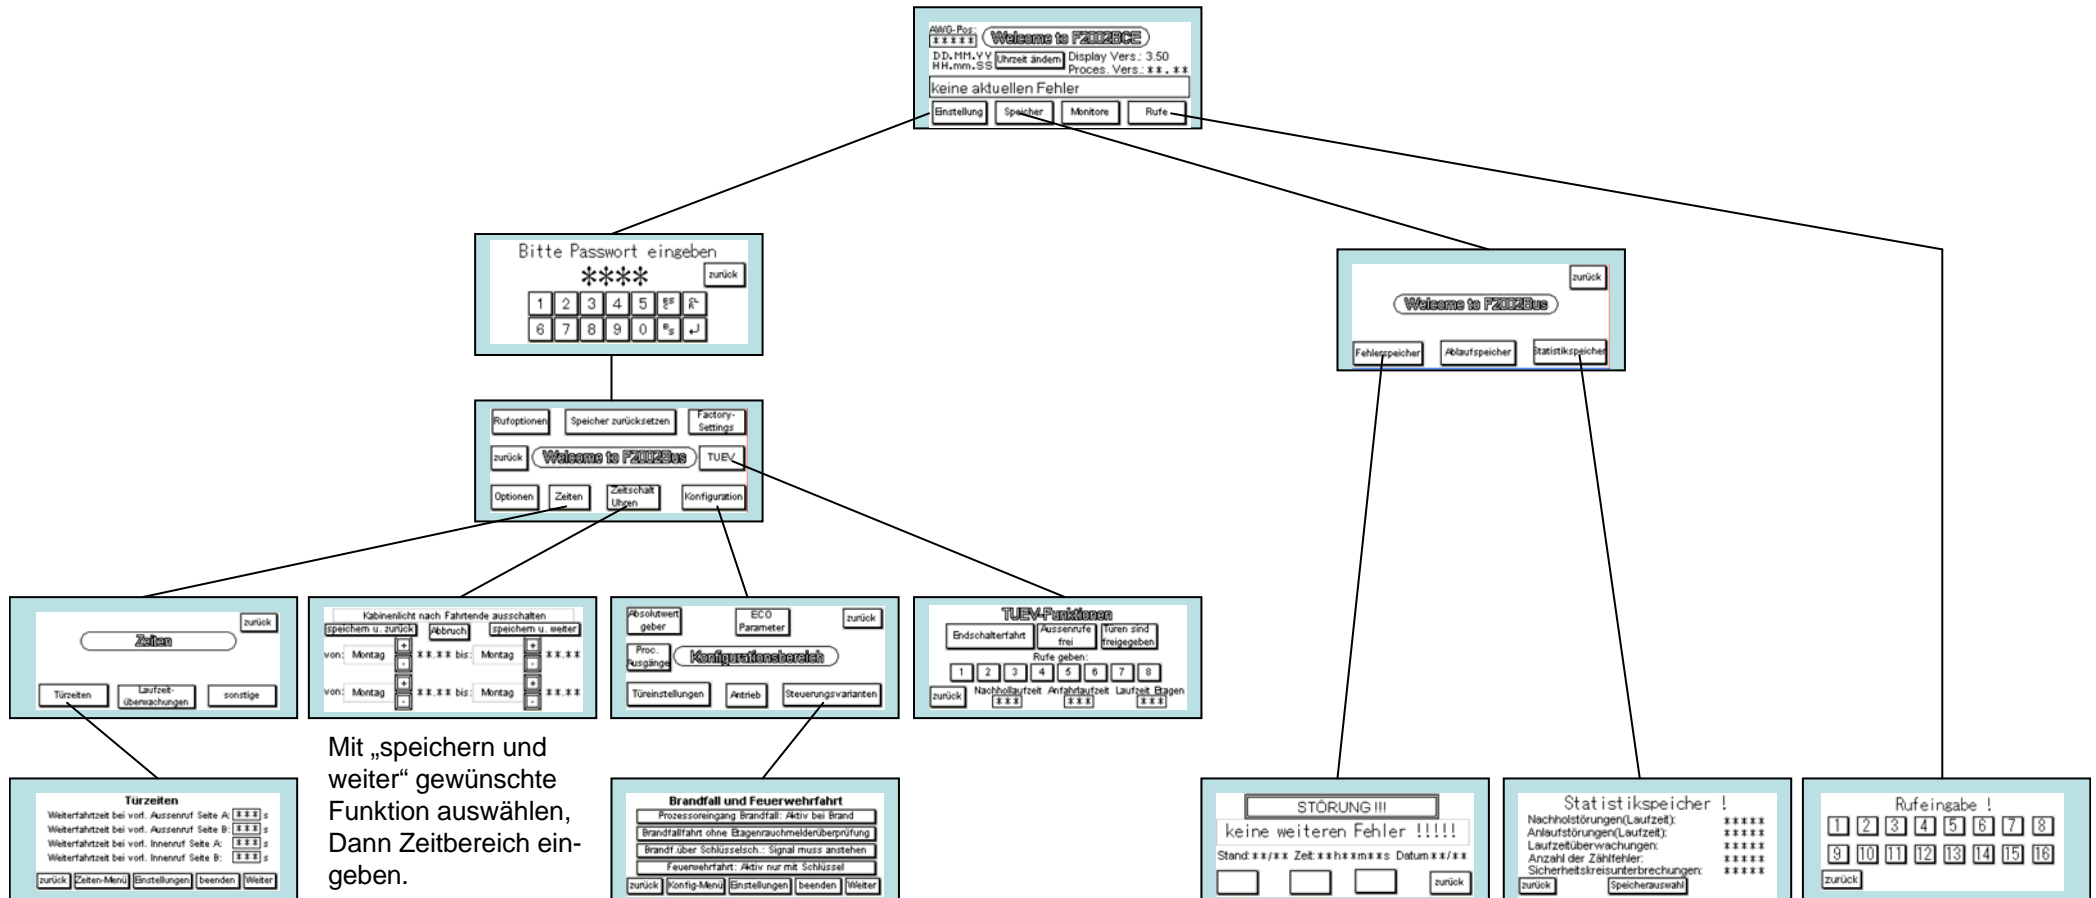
AWG-Pos: ***** Welcome to F2002BCE
DD.MM.YY HH.mm.SS Uhrzeit ändern Display Vers.: 3.50 Proces. Vers.: **.**
keine aktuellen Fehler
Einstellung Speicher Monitore Rufe

Bitte Passwort eingeben
****
zurück
1 2 3 4 5
6 7 8 9 0

zurück
Welcome to F2002Bus
Fehlerspeicher Ablaufspeicher Statistikspeicher

Rufoptionen Speicher zurücksetzen Factory-Settings
zurück Welcome to F2002Bus TUEV
Optionen Zeiten Zeitschalt Uhren Konfiguration

zurück
Zeiten
Türzeiten Laufzeit-überwachungen sonstige

Kabinenlicht nach Fahrtende ausschalten
speichern u. zurück Abbruch speichern u. weiter
von: Montag + - **.** bis: Montag + - **.**
von: Montag + - **.** bis: Montag + - **.**

Absolutwert geber ECO Parameter zurück
Proc. Ausgänge Konfigurationsbereich
Türeinstellungen Antrieb Steuerungsvarianten

TUEV-Funktionen
Endschalterfahrt Aussenrufe frei Türen sind freigegeben
Rufe geben:
1 2 3 4 5 6 7 8
zurück Nachhollaufzeit *** Anfahrtaufzeit *** Laufzeit Etagen ***

Türzeiten
Weiterfahrtzeit bei vorl. Aussenruf Seite A: *** s
Weiterfahrtzeit bei vorl. Aussenruf Seite B: *** s
Weiterfahrtzeit bei vorl. Innenruf Seite A: *** s
Weiterfahrtzeit bei vorl. Innenruf Seite B: *** s
zurück Zeiten-Menü Einstellungen beenden Weiter

Mit „speichern und weiter“ gewünschte Funktion auswählen, Dann Zeitbereich eingeben.

Brandfall und Feuerwehrfahrt
Prozessoreingang Brandfall: Aktiv bei Brand
Brandfallfahrt ohne Etagenrauchmelderüberprüfung
Brandf. über Schlüsselsch.: Signal muss anstehen
Feuerwehrfahrt: Aktiv nur mit Schlüssel
zurück Konfig-Menü Einstellungen beenden Weiter

STÖRUNG !!!
keine weiteren Fehler !!!!!
Stand: **/** Zeit: **h**m**s Datum **/**
zurück

Statistikspeicher !
Nachholstörungen(Laufzeit): *****
Anlaufstörungen(Laufzeit): *****
Laufzeitüberwachungen: *****
Anzahl der Zählfehler: *****
Sicherheitskreisunterbrechungen: *****
zurück Speicherauswahl

Rufeingabe !
1 2 3 4 5 6 7 8
9 10 11 12 13 14 15 16
zurück